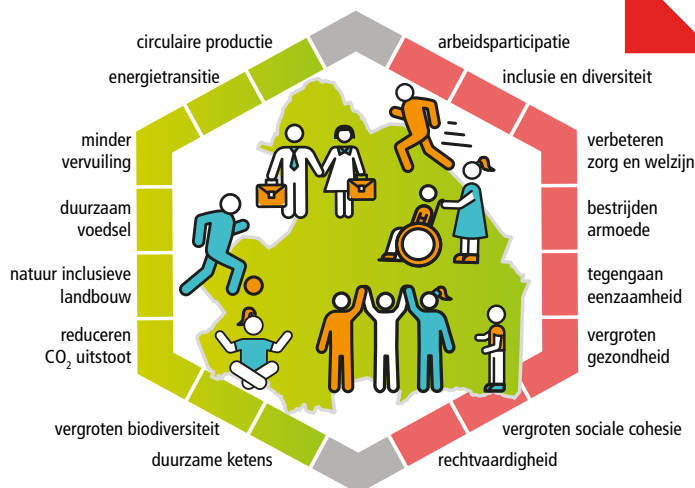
circulaire productie

energietransitie

minder vervuiling

duurzaam voedsel

natuur inclusieve landbouw

reduceren $CO_2$ uitstoot

vergroten biodiversiteit

duurzame ketens

arbeidsparticipatie

inclusie en diversiteit

verbeteren zorg en welzijn

bestrijden armoede

tegengaan eenzaamheid

vergroten gezondheid

vergroten sociale cohesie

rechtvaardigheid